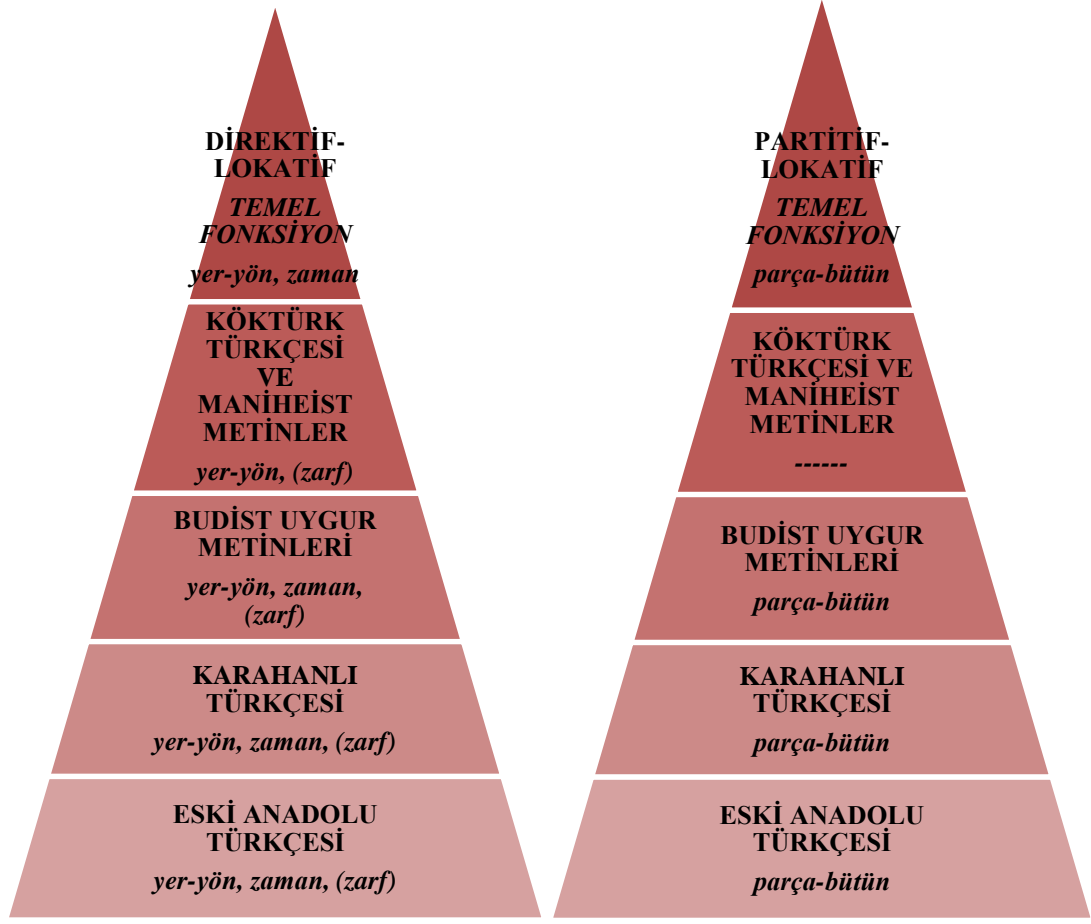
DİREKTİF-LOKATİF
TEMEL FONKSİYON
yer-yön, zaman

KÖKTÜRK TÜRKÇESİ VE MANİHEİST METİNLER
yer-yön, (zarf)

BUDİST UYGUR METİNLERİ
yer-yön, zaman, (zarf)

KARAHANLI TÜRKÇESİ
yer-yön, zaman, (zarf)

ESKİ ANADOLU TÜRKÇESİ
yer-yön, zaman, (zarf)

PARTİTİF-LOKATİF
TEMEL FONKSİYON
parça-bütün

KÖKTÜRK TÜRKÇESİ VE MANİHEİST METİNLER
------

BUDİST UYGUR METİNLERİ
parça-bütün

KARAHANLI TÜRKÇESİ
parça-bütün

ESKİ ANADOLU TÜRKÇESİ
parça-bütün